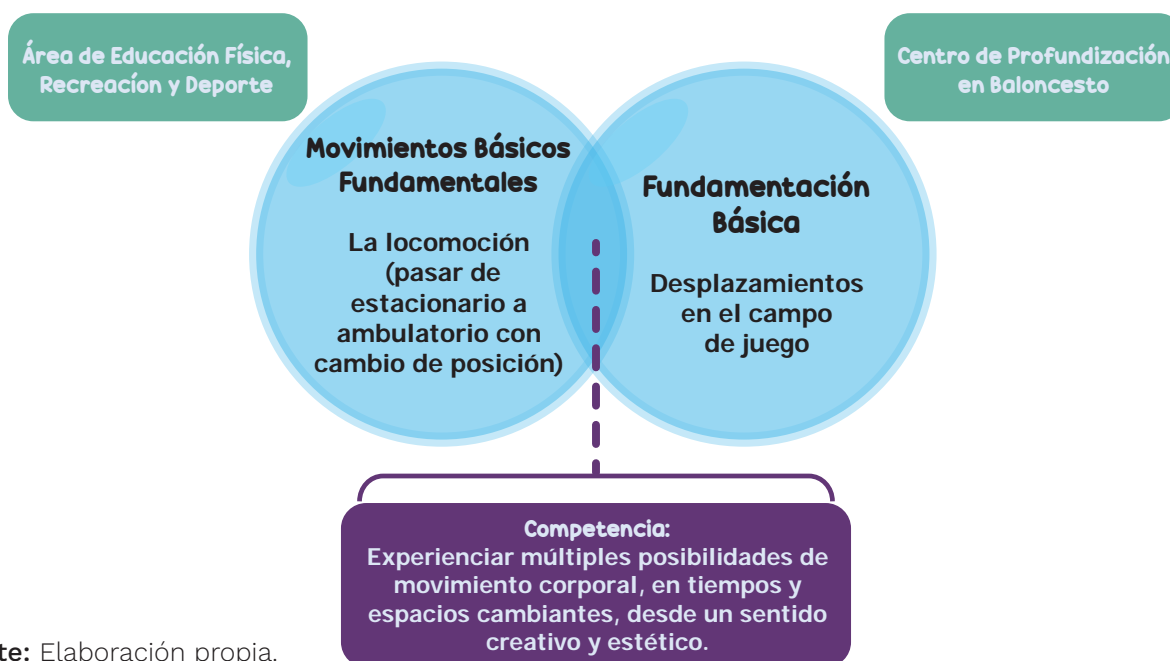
Área de Educación Física, Recreacíon y Deporte

Centro de Profundización en Baloncesto

Movimientos Básicos Fundamentales

La locomoción (pasar de estacionario a ambulatorio con cambio de posición)

Fundamentación Básica

Desplazamientos en el campo de juego

Competencia:
Experienciar múltiples posibilidades de movimiento corporal, en tiempos y espacios cambiantes, desde un sentido creativo y estético.

te: Elaboración propia.